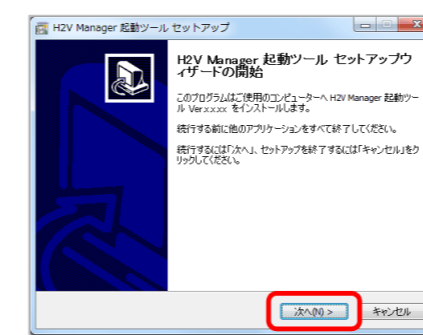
H2V Manager 起動ツール セットアップ

H2V Manager 起動ツール セットアップウィザードの開始

このプログラムはご使用のコンピューターへ H2V Manager 起動ツール Ver.x.x.x.x をインストールします。

続行する前に他のアプリケーションをすべて終了してください。

続行するには「次へ」、セットアップを終了するには「キャンセル」をクリックしてください。

次へ(N) >

キャンセル